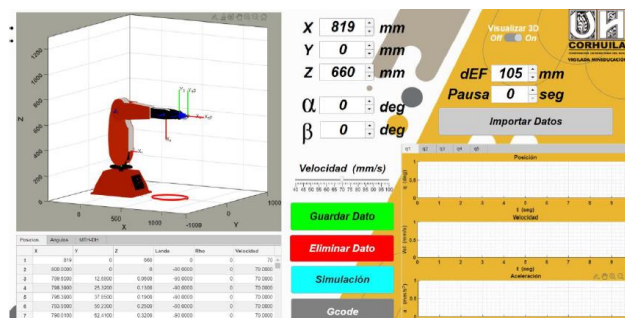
X 819 mm
Y 0 mm
Z 660 mm
α 0 deg
β 0 deg

Visualizar 3D
Off On

CORHUILA

dEF 105 mm
Pausa 0 seg

Importar Datos

Velocidad (mm/s)
10 20 30 40 50 60 70 80 90 100

Guardar Dato
Eliminar Dato
Simulación
Gcode

Posición
t (seg)
Velocidad
t (seg)
Aceleración

1000
500
0
Z
X
Y
0
500
1000
1500
-1000
0
1000

Posicion | Angulos | MTH-DH

| | X | Y | Z | Landa | Beta | Velocidad |
|---|---|---|---|---|---|---|
| 1 | 819 | 0 | 660 | 0 | 0 | 70 |
| 2 | 800.0300 | 0 | 0 | -90.0000 | 0 | 70.0000 |
| 3 | 798.8000 | 12.5000 | 0.0600 | -90.0000 | 0 | 70.0000 |
| 4 | 798.5800 | 25.1200 | 0.1300 | -90.0000 | 0 | 70.0000 |
| 5 | 798.3800 | 37.5500 | 0.1900 | -90.0000 | 0 | 70.0000 |
| 6 | 702.0900 | 50.2300 | 0.2500 | -90.0000 | 0 | 70.0000 |
| 7 | 790.0100 | 62.4100 | 0.3200 | -90.0000 | 0 | 70.0000 |